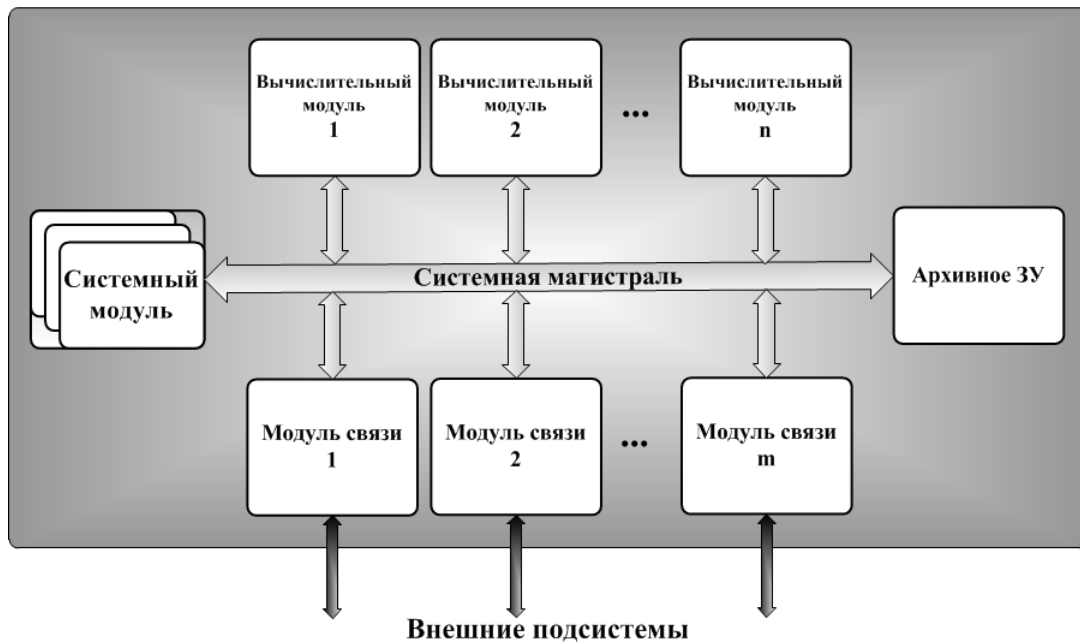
Вычислительный модуль 1

Вычислительный модуль 2

...

Вычислительный модуль n

Системный модуль

Системная магистраль

Архивное ЗУ

Модуль связи 1

Модуль связи 2

...

Модуль связи m

Внешние подсистемы